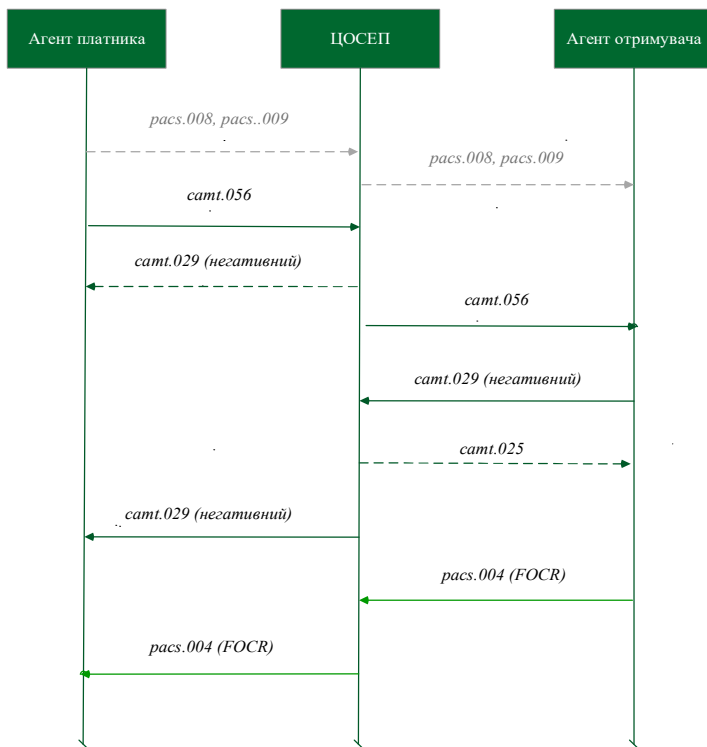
Агент платника

ЦОСЕП

Агент отримувача

pacs.008, pacs..009

pacs.008, pacs.009

camt.056

camt.029 (негативний)

camt.056

camt.029 (негативний)

camt.025

camt.029 (негативний)

pacs.004 (FOCR)

pacs.004 (FOCR)